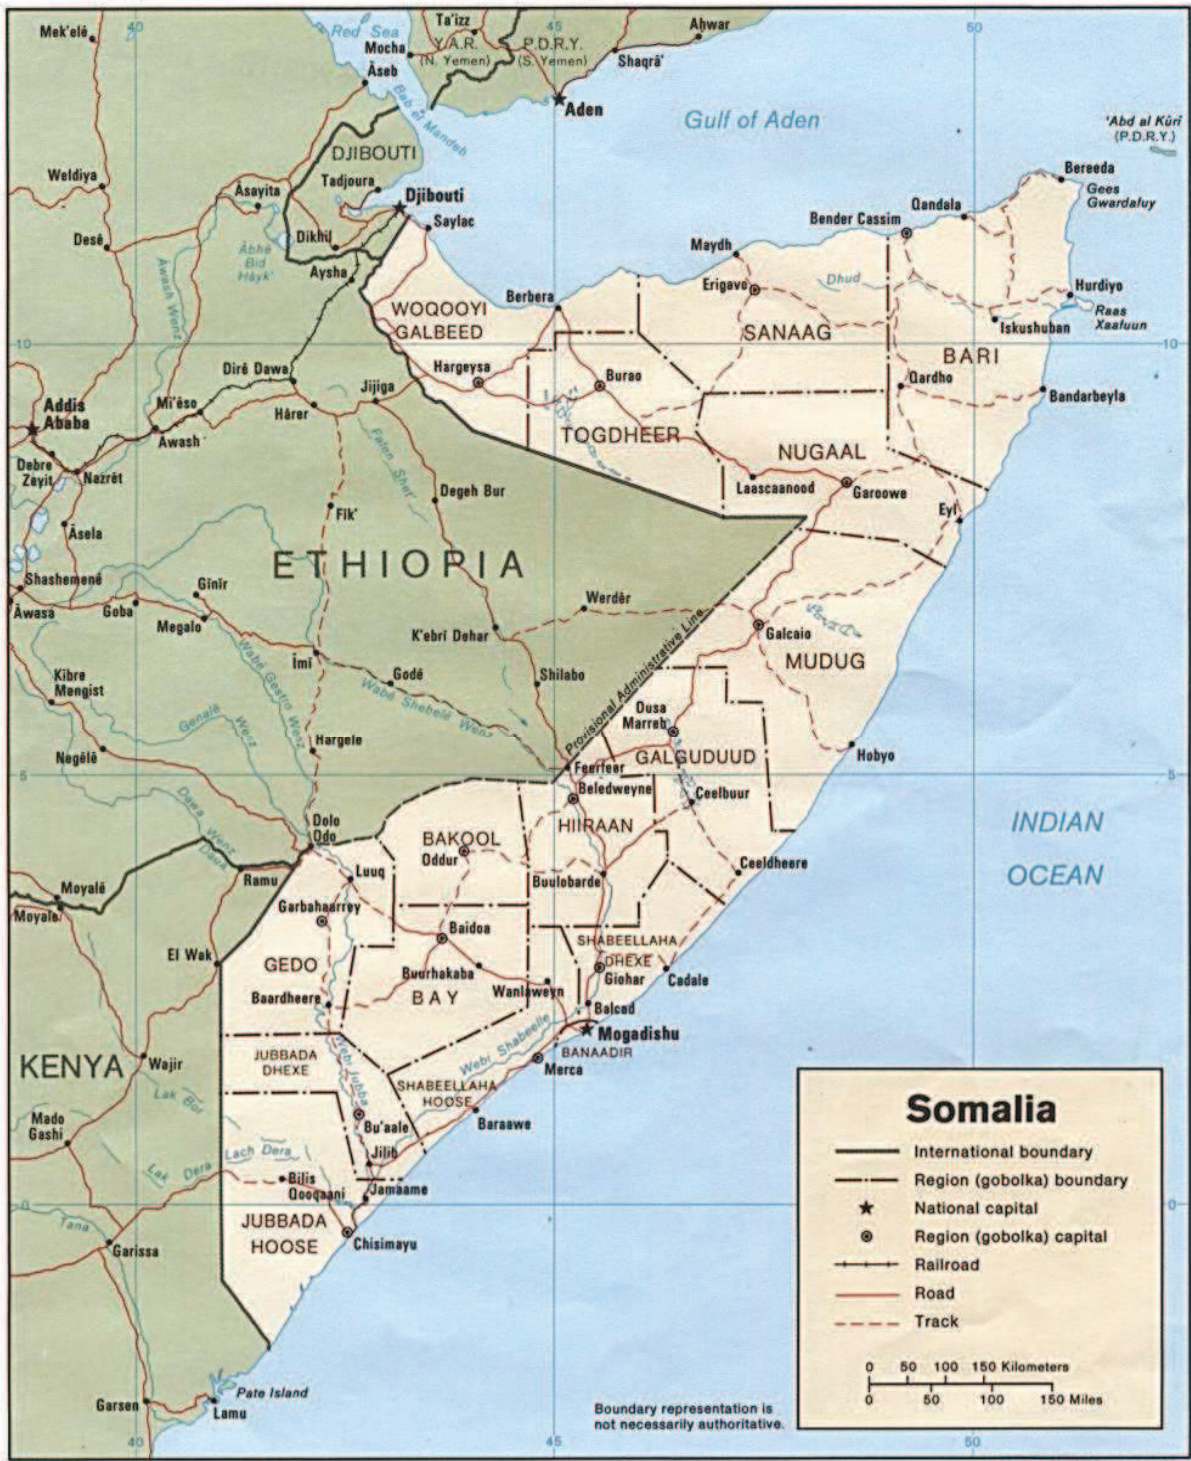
Mek'elē
Red Sea
Ta'izz
Y.A.R. (N. Yemen)
P.D.R.Y. (S. Yemen)
Mocha
Āseb
Ahwar
Shaqrā'
Aden
Gulf of Aden
'Abd al Kūri (P.D.R.Y.)
Bab el Mandeb
DJIBOUTI
Weldiya
Āsayita
Tadjoura
Djibouti
Saylac
Dessē
Dikhil
Ābhē Bid Hāyk'
Aysha
Awash Wenz
Bereeda
Gees Gwardafuy
Qandala
Bender Cassim
Maydh
Erigavo
Dhud
Hurdiyo
Raas Xaafuun
Iskushuban
Berbera
WOQOOYI GALBEED
SANAAG
BARI
Hargeysa
Burao
Qardho
Bandarbeyla
Dirē Dawa
Jijiga
Addis Ababa
Mī'ēso
Awash
Hārer
TOGDHEER
NUGAAL
Laascaanood
Garoowe
Debre Zeyit
Nazrēt
Fafen Shet'
Degeh Bur
Eyl
Āsela
Fīk'
ETHIOPIA
Shashemenē
Gīnīr
Werdēr
Āwasa
Goba
Megalo
K'ebrī Dehar
Galcaio
Provisional Administrative Line
MUDUG
Kibre Mengist
Īmī
Wabē Gestro Wenz
Godē
Shilabo
Gashi
Genalē Wenz
Wabē Shebelē Wenz
Dusa Marreb
Hargele
GALGUDUUD
Negēlē
Hobyo
Feerfeer
Beledweyne
Ceelbuur
Dawa Wenz
Dolo Odo
BAKOOL
Oddur
HIIRAAN
INDIAN OCEAN
Ceeldheere
Ramu
Luuq
Moyalē
Moyale
Buulobarde
Garbahaarrey
Baidoa
SHABEELLAHA DHEXE
Giohar
El Wak
GEDO
Buurhakaba
Cadale
BAY
Wanlaweyn
Baardheere
Balcad
Mogadishu
KENYA
Wajir
JUBBADA DHEXE
Webi Jubba
Webi Shabeelle
BANAADIR
Merca
SHABEELLAHA HOOSE
Lak Bor
Mado Gashi
Baraawe
Bu'aale
Jilib
Lach Dera
Lak Dera
Bilis Qooqaani
Jamaame
JUBBADA HOOSE
Chisimayu
Tana
Garissa
Pate Island
Garsen
Lamu
Somalia
International boundary
Region (gobolka) boundary
National capital
Region (gobolka) capital
Railroad
Road
Track
0 50 100 150 Kilometers
0 50 100 150 Miles
Boundary representation is not necessarily authoritative.
40
45
50
10
5
0